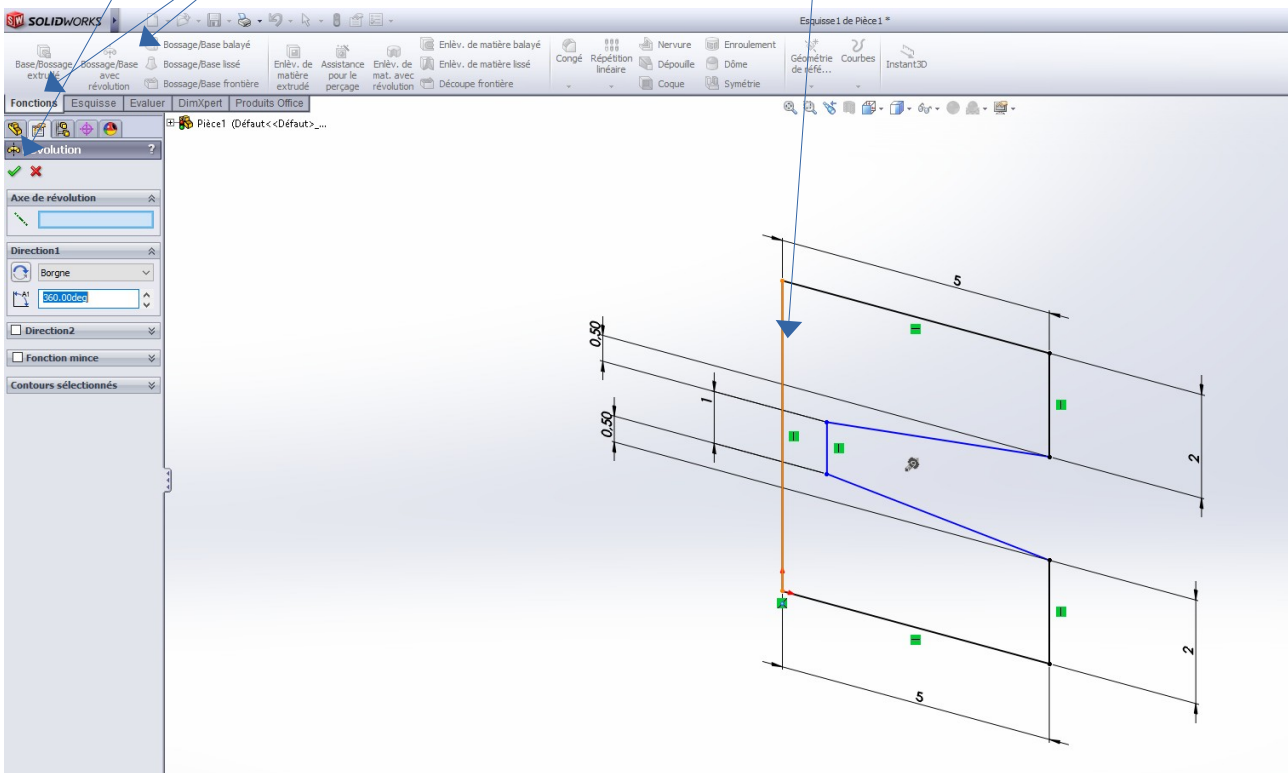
SOLIDWORKS

Esquisse1 de Pièce1 *

Base/Bossage extrudé
Bossage/Base avec révolution
Bossage/Base balayé
Bossage/Base lissé
Bossage/Base frontière
Enlèv. de matière extrudé
Assistance pour le perçage
Enlèv. de mat. avec révolution
Enlèv. de matière balayé
Enlèv. de matière lissé
Découpe frontière
Congé
Répétition linéaire
Nervure
Dépouille
Coque
Enroulement
Dôme
Symétrie
Géométrie de réfé...
Courbes
Instant3D

Fonctions
Esquisse
Evaluer
DimXpert
Produits Office

Pièce1 (Défaut<<Défaut>_...

Révolution

Axe de révolution

Direction1
Borgne
360.00deg

Direction2

Fonction mince

Contours sélectionnés

5
0.50
1
0.50
2
2
5